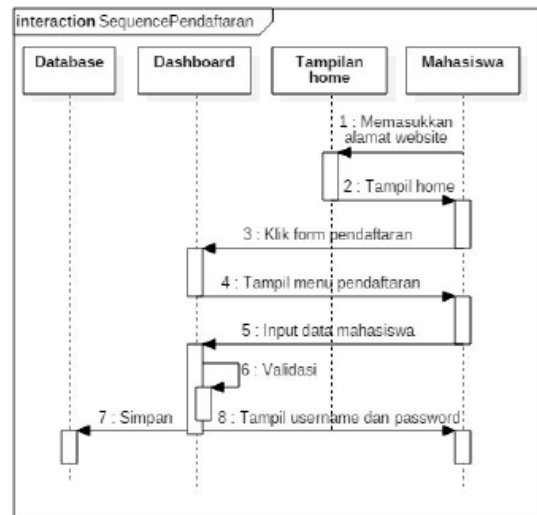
interaction SequencePendaftaran

Database

Dashboard

Tampilan home

Mahasiswa

1 : Memasukkan alamat website

2 : Tampil home

3 : Klik form pendaftaran

4 : Tampil menu pendaftaran

5 : Input data mahasiswa

6 : Validasi

7 : Simpan

8 : Tampil username dan password